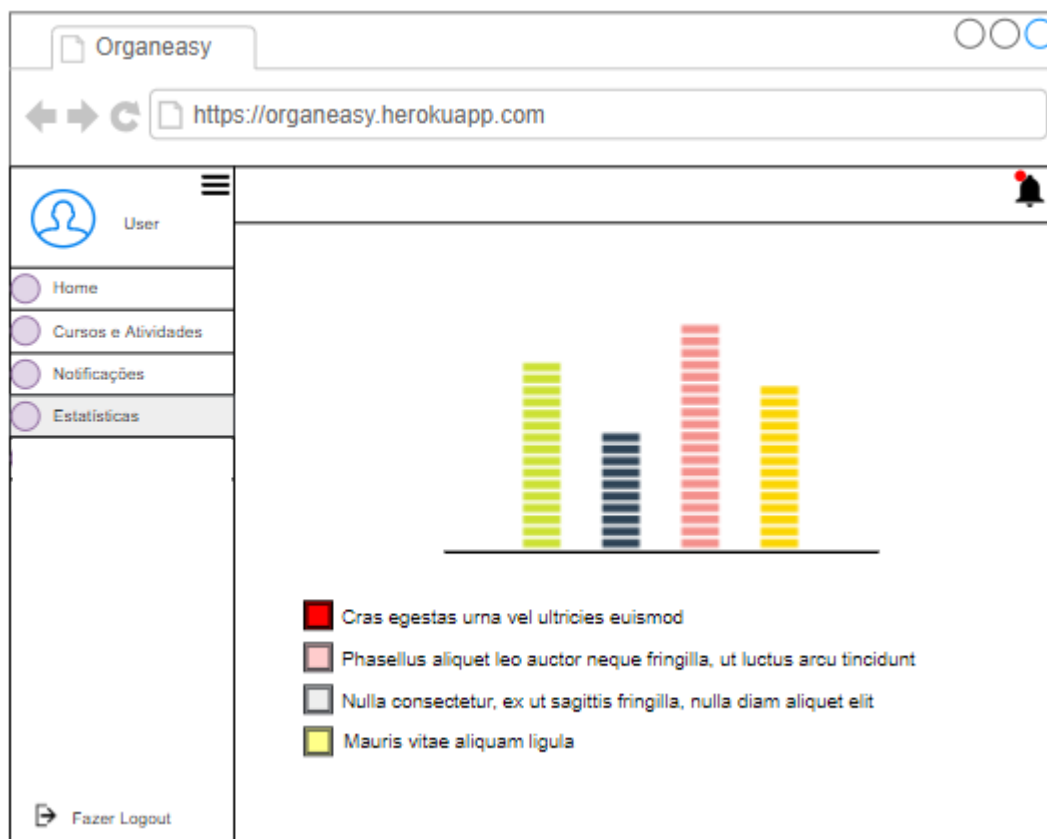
Organeasy

https://organeasy.herokuapp.com

User

Home

Cursos e Atividades

Notificações

Estatísticas

Cras egestas urna vel ultricies euismod

Phasellus aliquet leo auctor neque fringilla, ut luctus arcu tincidunt

Nulla consectetur, ex ut sagittis fringilla, nulla diam aliquet elit

Mauris vitae aliquam ligula

Fazer Logout